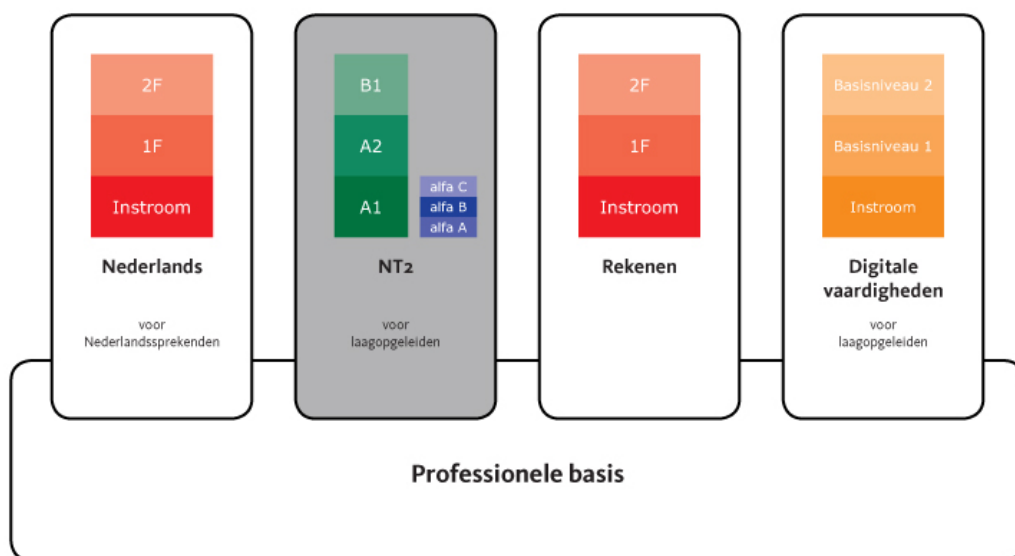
2F
1F
Instroom
Nederlands
voor Nederlandssprekenden

B1
A2
A1
alfa C
alfa B
alfa A
NT2
voor laagopgeleiden

2F
1F
Instroom
Rekenen

Basisniveau 2
Basisniveau 1
Instroom
Digitale vaardigheden
voor laagopgeleiden

Professionele basis